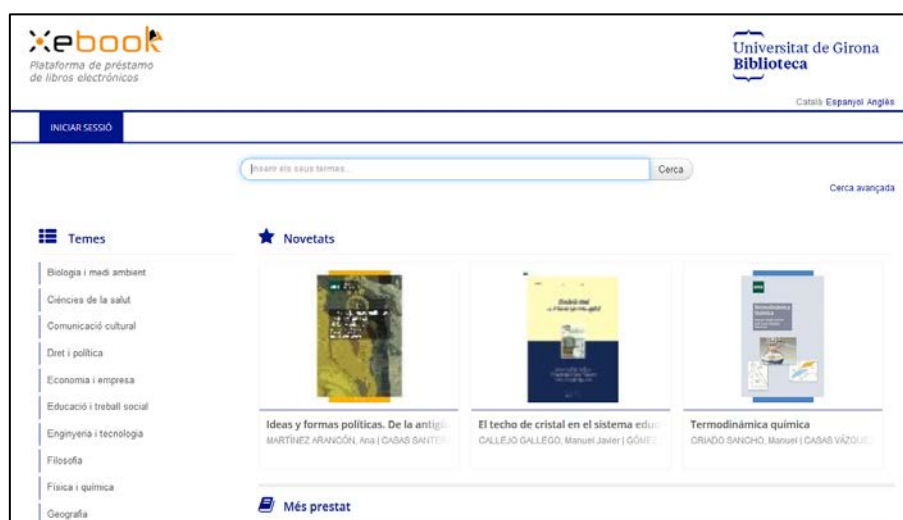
xebook
Plataforma de préstamo de libros electrónicos

Universitat de Girona
Biblioteca

Català Español Anglès

INICIAR SESSIÓ

Inserir els seus termes...

Cerca

Cerca avançada

Temes

Biologia i medi ambient
Ciències de la salut
Comunicació cultural
Dret i política
Economia i empresa
Educació i treball social
Enginyeria i tecnologia
Filosofia
Física i química
Geografia

Novetats

Ideas y formas políticas. De la antig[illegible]
MARTÍNEZ ARANCÓN, Ana | CASAS SANTER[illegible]

El techo de cristal en el sistema edu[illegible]
CALLEJO GALLEGO, Manuel Javier | GÓME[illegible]

Termodinámica química
CRIADO SANCHO, Manuel | CASAS VÁZQU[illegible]

Més prestat